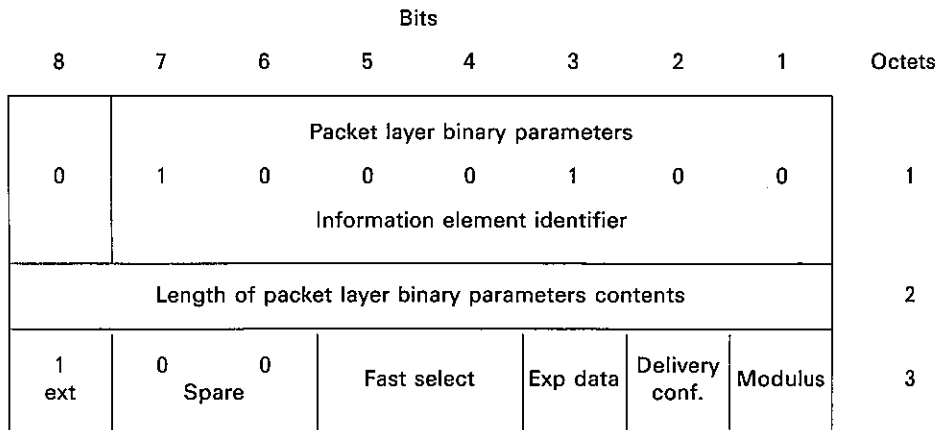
Bits

| 8 | 7 | 6 | 5 | 4 | 3 | 2 | 1 | Octets |
|---|---|---|---|---|---|---|---|---|
| 0 | Packet layer binary parameters 1 | 0 | 0 | 0 | 1 | 0 | 0 Information element identifier | 1 |
| Length of packet layer binary parameters contents | | | | | | | | 2 |
| 1 ext | 0 Spare | 0 | Fast select | | Exp data | Delivery conf. | Modulus | 3 |